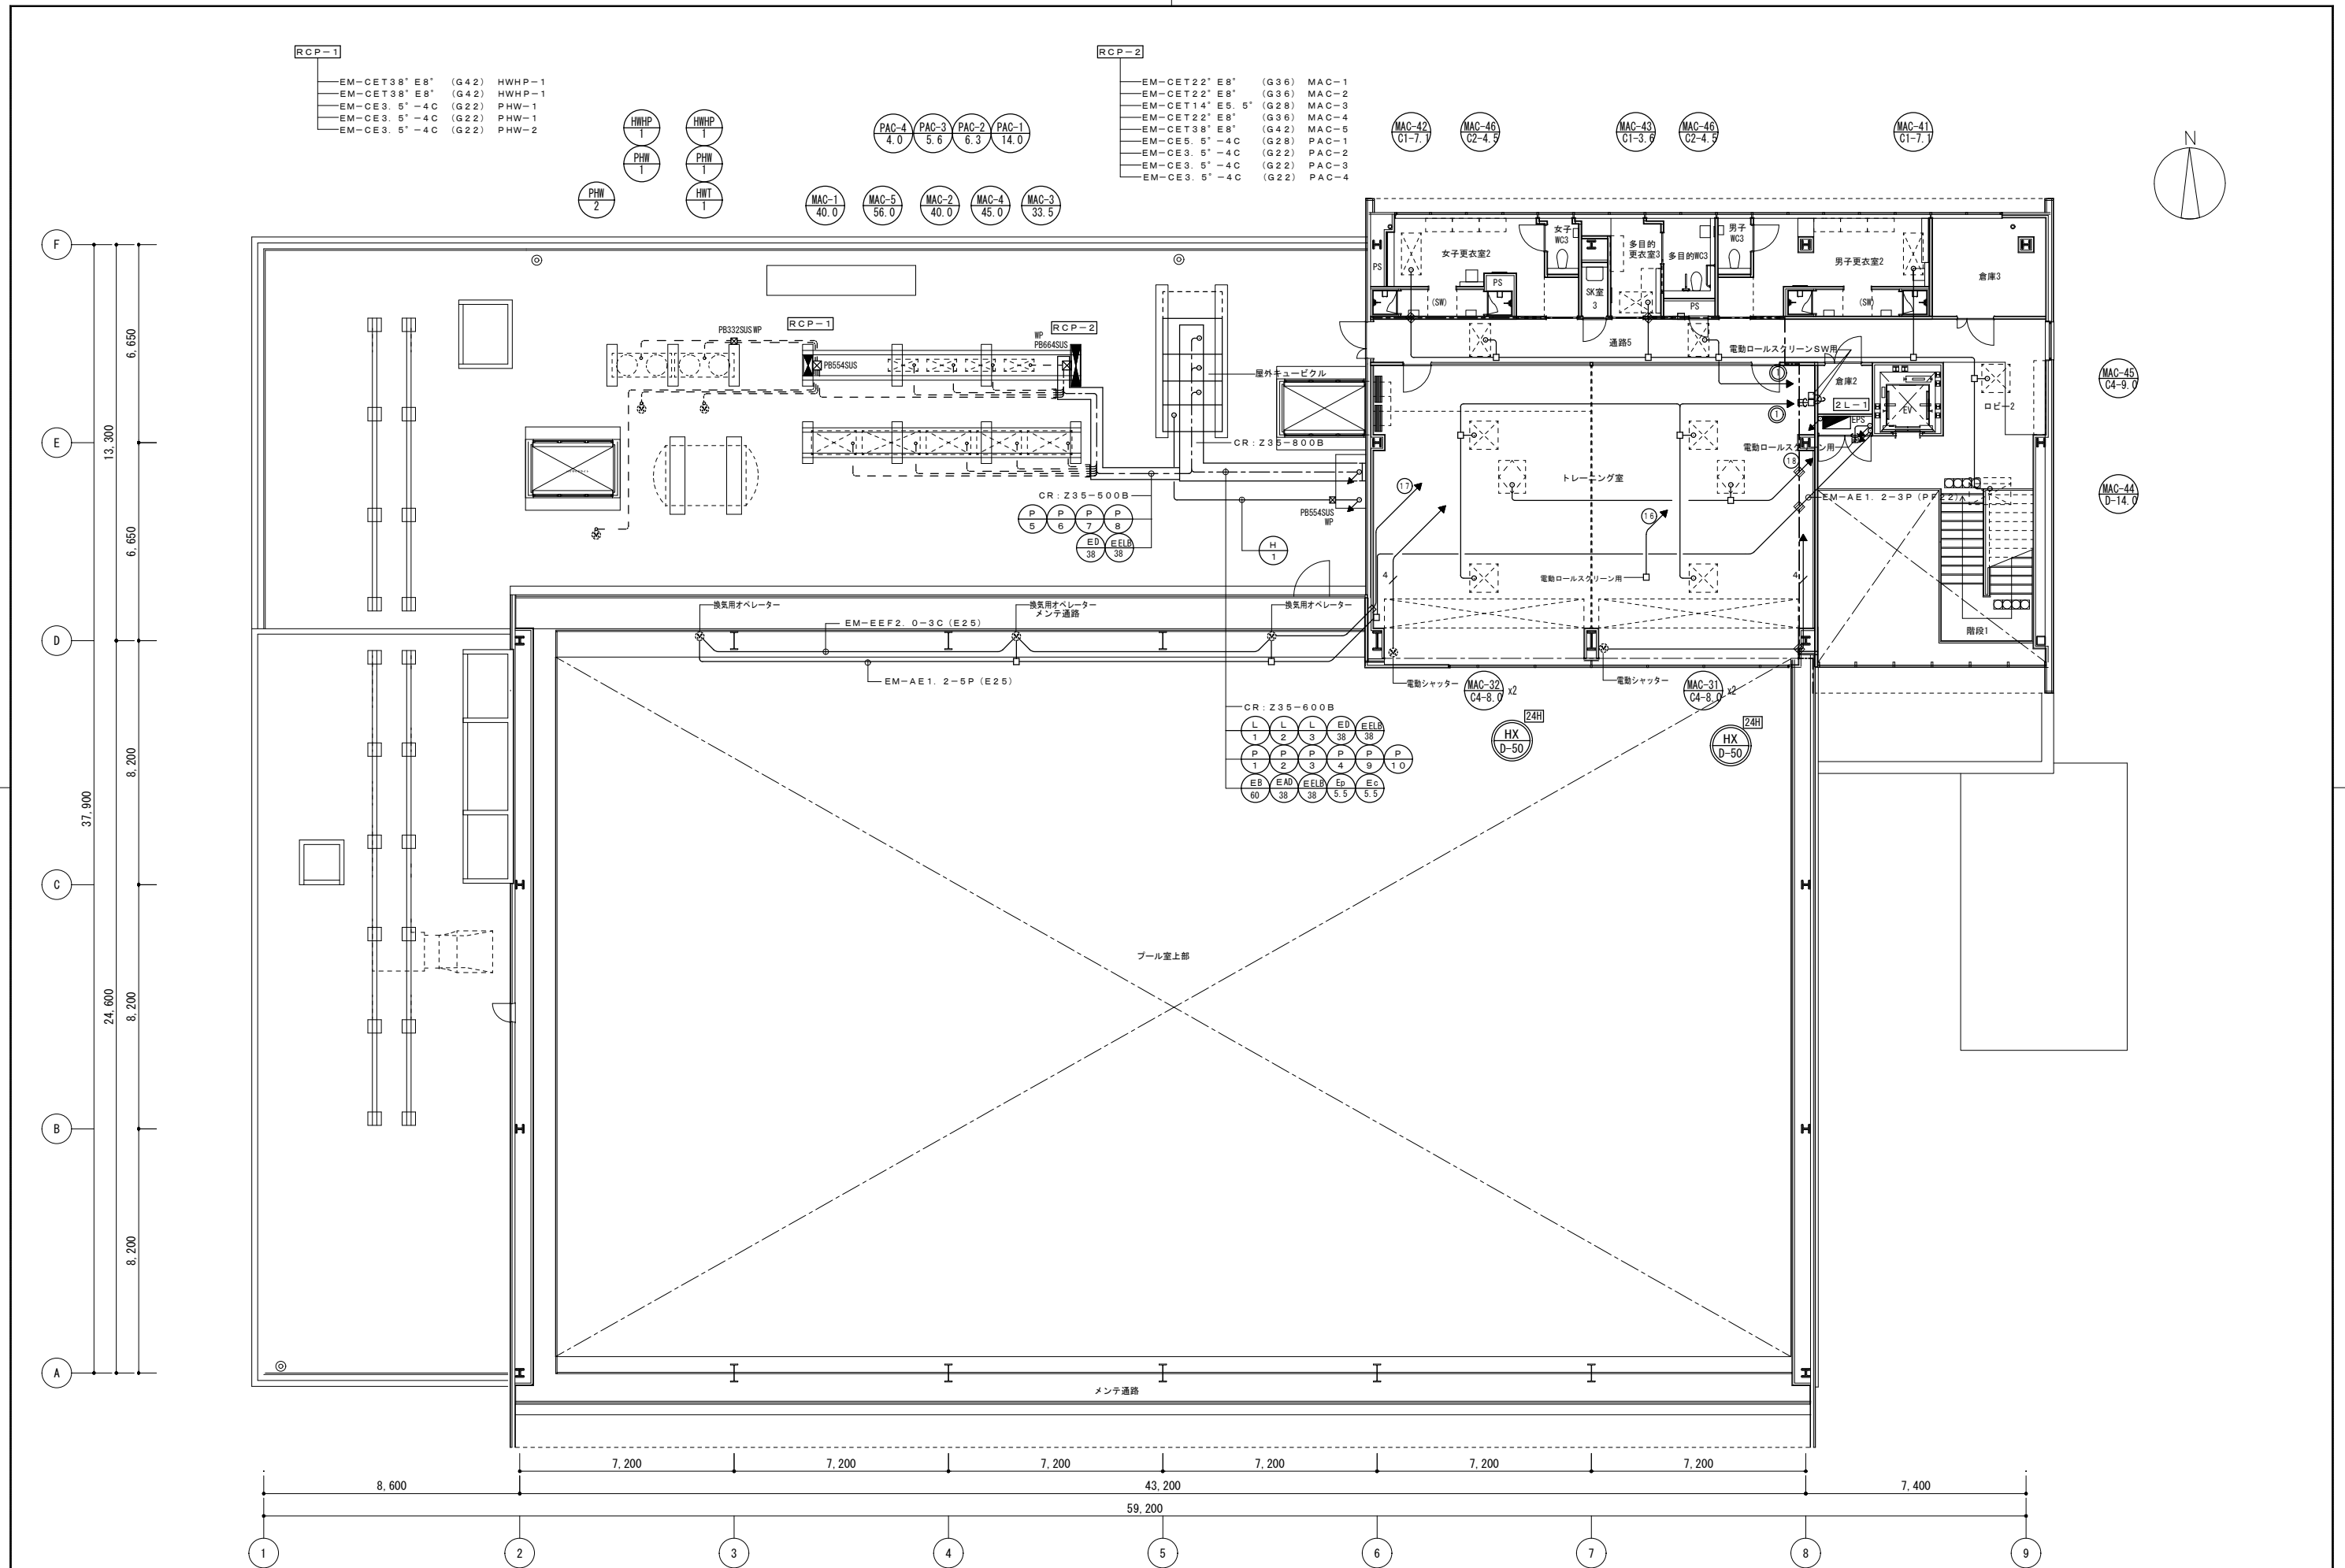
RCP−1
EM−CET38゜E8゜ (G42) HWHP−1
EM−CET38゜E8゜ (G42) HWHP−1
EM−CE3.5゜−4C (G22) PHW−1
EM−CE3.5゜−4C (G22) PHW−1
EM−CE3.5゜−4C (G22) PHW−2

HWHP 1
HWHP 1
PHW 1
PHW 1
PHW 2
HWT 1

PAC-4 4.0
PAC-3 5.6
PAC-2 6.3
PAC-1 14.0

MAC-1 40.0
MAC-5 56.0
MAC-2 40.0
MAC-4 45.0
MAC-3 33.5

RCP−2
EM−CET22゜E8゜ (G36) MAC−1
EM−CET22゜E8゜ (G36) MAC−2
EM−CET14゜E5.5゜ (G28) MAC−3
EM−CET22゜E8゜ (G36) MAC−4
EM−CET38゜E8゜ (G42) MAC−5
EM−CE5.5゜−4C (G28) PAC−1
EM−CE3.5゜−4C (G22) PAC−2
EM−CE3.5゜−4C (G22) PAC−3
EM−CE3.5゜−4C (G22) PAC−4

MAC-42 C1-7.1
MAC-46 C2-4.5
MAC-43 C1-3.6
MAC-46 C2-4.5
MAC-41 C1-7.1

N

女子更衣室2
女子 WC3
多目的 更衣室3
多目的WC3
男子 WC3
男子更衣室2
倉庫3
PS
PS
PS
SK室 3
(SW)
(SW)
通路5
電動ロールスクリーンSW用
倉庫2
2L−1
EPS
EV
ロビー2
電動ロールスクリーン用
トレーニング室
電動ロールスクリーン用
EM−AE1.2−3P (PF22)
階段1
MAC-45 C4-9.0
MAC-44 D-14.0

RCP−1
RCP−2
PB332SUS WP
PB554SUS
WP PB664SUS
屋外キューピクル
CR:Z35−800B
CR:Z35−500B
PB554SUS WP
P 5
P 6
P 7
P 8
ED 38
EELB 38
H 1
17
16
18
1
1
4
4

換気用オペレーター
換気用オペレーター メンテ通路
換気用オペレーター
EM−EEF2.0−3C (E25)
EM−AE1.2−5P (E25)
電動シャッター
MAC-32 C4-8.0 x2
電動シャッター
MAC-31 C4-8.0 x2
24H HX D-50
24H HX D-50

CR:Z35−600B
L 1
L 2
L 3
ED 38
EELB 38
P 1
P 2
P 3
P 4
P 9
P 10
EB 60
EAD 38
EELB 38
Ep 5.5
Ec 5.5

プール室上部
メンテ通路

F
E
D
C
B
A
6,650
6,650
13,300
8,200
37,900
8,200
24,600
8,200

7,200
7,200
7,200
7,200
7,200
7,200
8,600
43,200
7,400
59,200
1
2
3
4
5
6
7
8
9